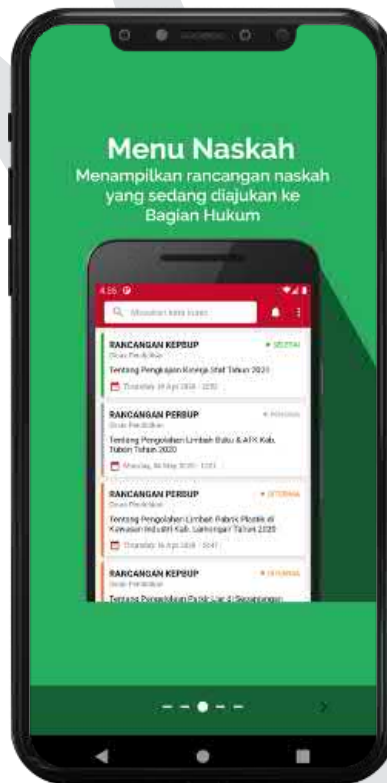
Menu Naskah
Menampilkan rancangan naskah yang sedang diajukan ke Bagian Hukum

4:16

Masukan kata kunci

RANCANGAN KEPBUP
Dinas Pendidikan
• SELESAI
Tentang Pengkajian Kinerja Staf Tahun 2020
Thursday, 16 Apr 2020 - 12:30

RANCANGAN PERBUP
Dinas Pendidikan
• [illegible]
Tentang Pengolahan Limbah Batu & ATK Kab. Tuban Tahun 2020
Monday, 04 May 2020 - 12:01

RANCANGAN PERBUP
Dinas Pendidikan
• DITERIMA
Tentang Pengolahan Limbah Pabrik Plastik di Kawasan Industri Kab. Lamongan Tahun 2020
Thursday, 16 Apr 2020 - 10:41

RANCANGAN KEPBUP
Dinas Pendidikan
• DITERIMA
Tentang Pengolahan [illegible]